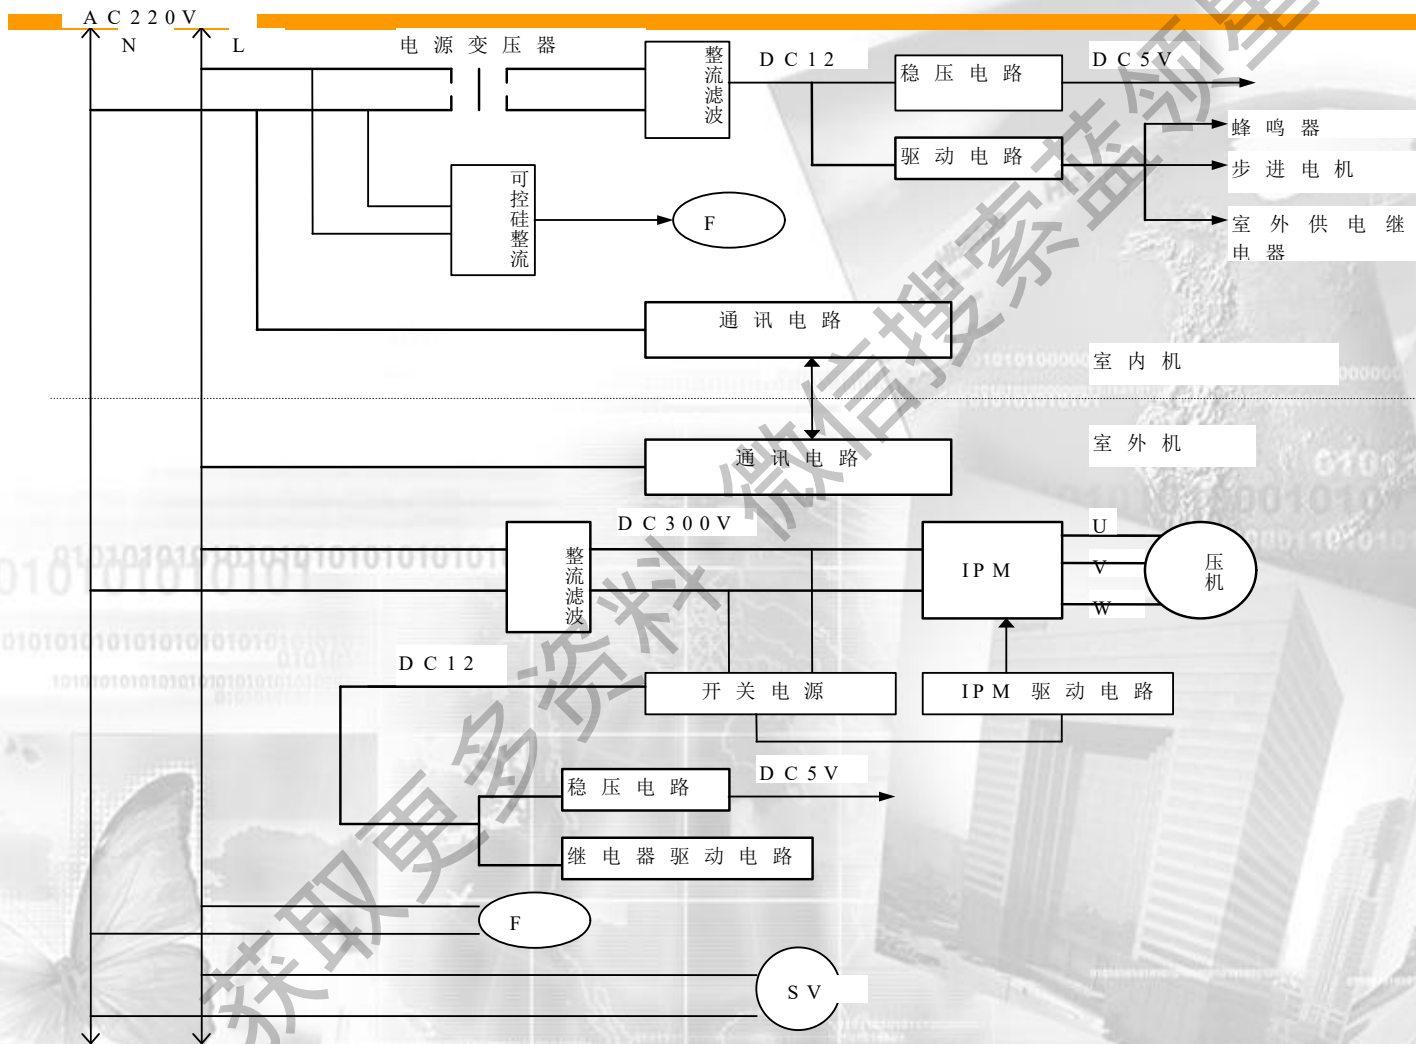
AC220V
N
L
电源变压器
整流滤波
DC12
稳压电路
DC5V
驱动电路
蜂鸣器
步进电机
室外供电继电器
可控硅整流
F
通讯电路
室内机
室外机
通讯电路
DC300V
整流滤波
IPM
U
V
W
压机
DC12
开关电源
IPM 驱动电路
稳压电路
DC5V
继电器驱动电路
F
SV
获取更多资料 微信搜索蓝领星